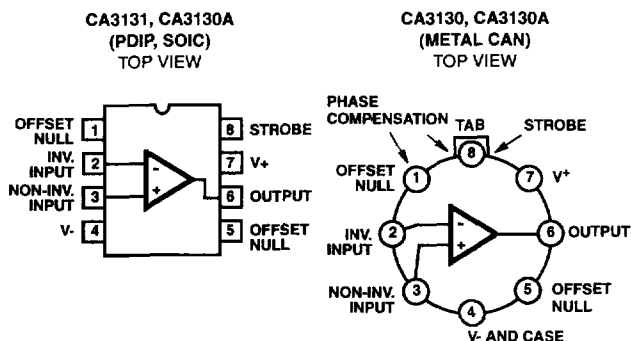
CA3131, CA3130A
(PDIP, SOIC)
TOP VIEW

OFFSET NULL 1
INV. INPUT 2
NON-INV. INPUT 3
V- 4
8 STROBE
7 V+
6 OUTPUT
5 OFFSET NULL

-
+

CA3130, CA3130A
(METAL CAN)
TOP VIEW

PHASE COMPENSATION
TAB
STROBE
8
OFFSET NULL 1
7 $V^+$
INV. INPUT 2
6 OUTPUT
NON-INV. INPUT 3
5 OFFSET NULL
4
V- AND CASE

-
+